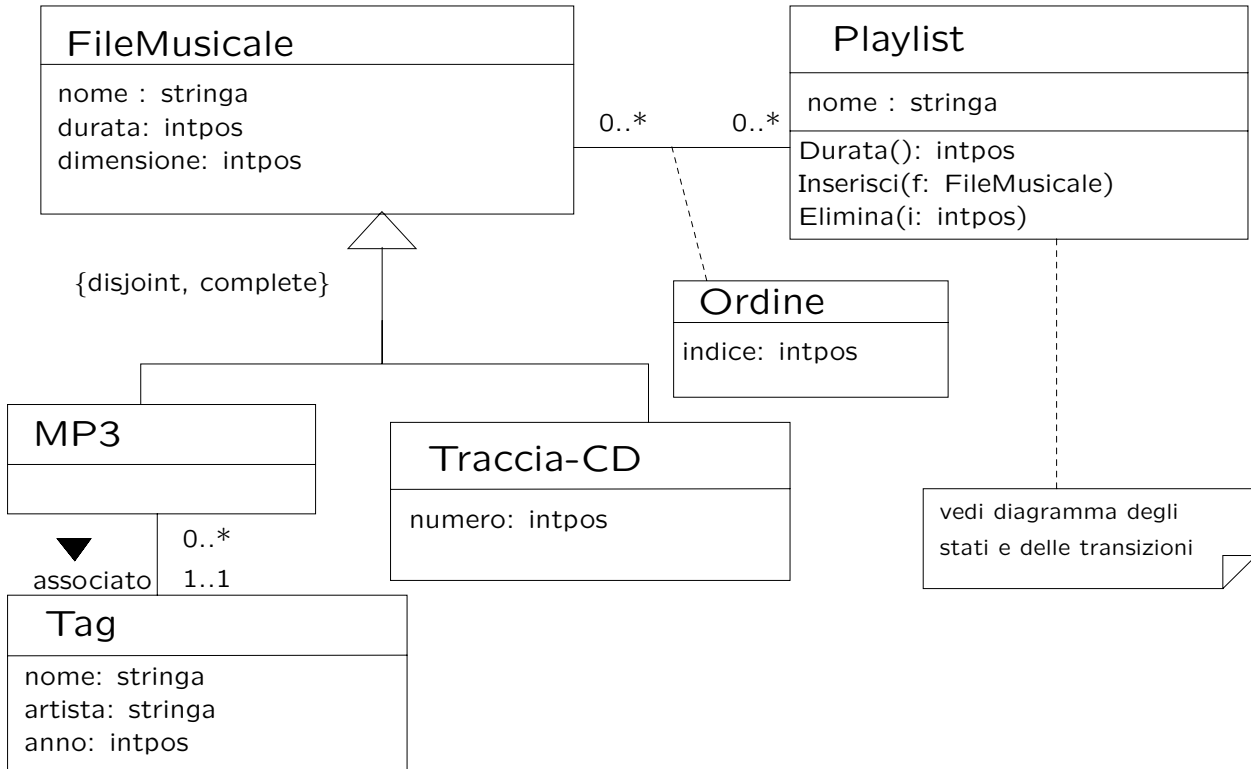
FileMusicale

nome : stringa
durata: intpos
dimensione: intpos

0..*

0..*

Playlist

nome : stringa

Durata(): intpos
Inserisci(f: FileMusicale)
Elimina(i: intpos)

{disjoint, complete}

Ordine

indice: intpos

MP3

Traccia-CD

numero: intpos

vedi diagramma degli stati e delle transizioni

0..*

associato

1..1

Tag

nome: stringa
artista: stringa
anno: intpos